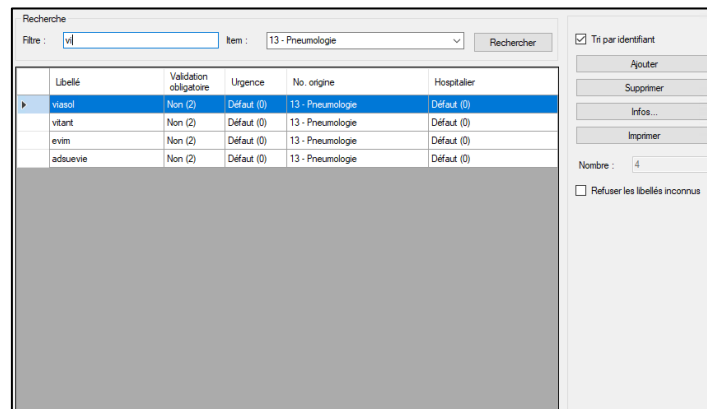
Recherche

Filtre : vi

Item : 13 - Pneumologie

Rechercher

| | Libellé | Validation obligatoire | Urgence | No. origine | Hospitalier |
|---|---|---|---|---|---|
| ▸ | viasol | Non (2) | Défaut (0) | 13 - Pneumologie | Défaut (0) |
| | vitant | Non (2) | Défaut (0) | 13 - Pneumologie | Défaut (0) |
| | evim | Non (2) | Défaut (0) | 13 - Pneumologie | Défaut (0) |
| | adsuevie | Non (2) | Défaut (0) | 13 - Pneumologie | Défaut (0) |

☑ Tri par identifiant

Ajouter

Supprimer

Infos...

Imprimer

Nombre : 4

☐ Refuser les libellés inconnus